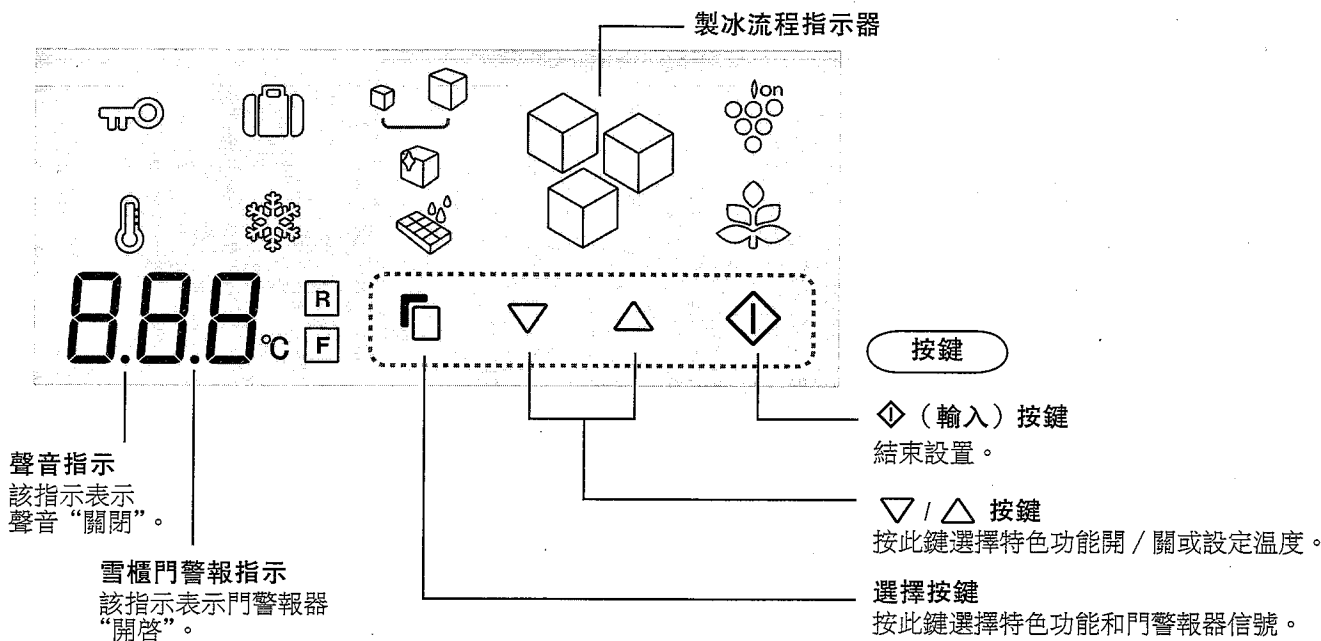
製冰流程指示器

on

8.8.8 ℃ R F

按鍵

◈（輸入）按鍵
結束設置。

▽ / △ 按鍵
按此鍵選擇特色功能開 / 關或設定溫度。

選擇按鍵
按此鍵選擇特色功能和門警報器信號。

聲音指示
該指示表示聲音“關閉”。

雪櫃門警報指示
該指示表示門警報器“開啓”。